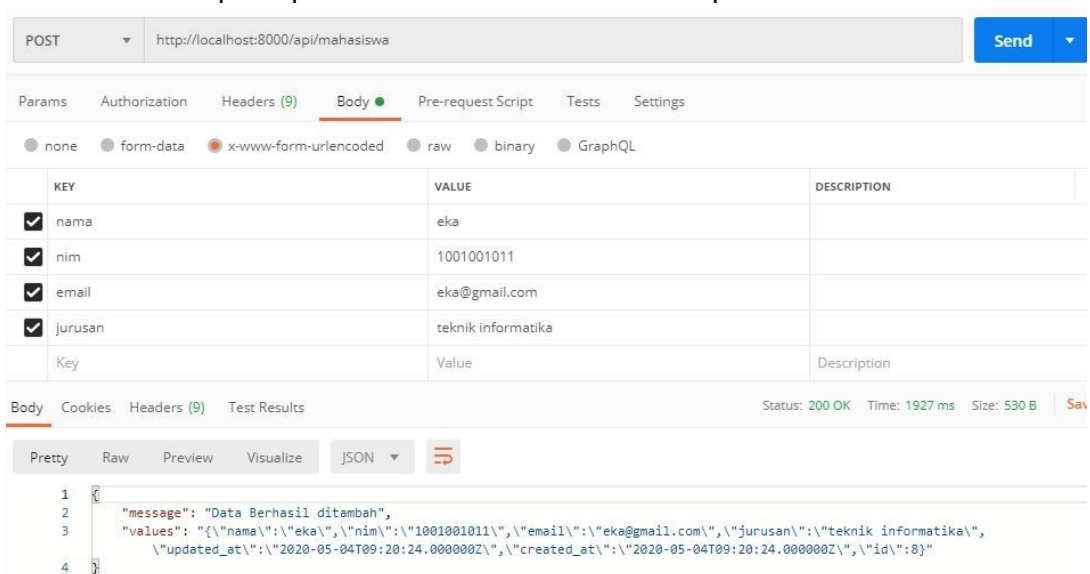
POST ▾ http://localhost:8000/api/mahasiswa

Send ▾

Params Authorization Headers (9) Body ● Pre-request Script Tests Settings

none form-data x-www-form-urlencoded raw binary GraphQL

| | KEY | VALUE | DESCRIPTION |
|---|---|---|---|
| ☑ | nama | eka | |
| ☑ | nim | 1001001011 | |
| ☑ | email | eka@gmail.com | |
| ☑ | jurusan | teknik informatika | |
| | Key | Value | Description |

Body Cookies Headers (9) Test Results

Status: 200 OK Time: 1927 ms Size: 530 B Sav

Pretty Raw Preview Visualize JSON ▾

1 {
2 "message": "Data Berhasil ditambah",
3 "values": "{\"nama\":\"eka\",\"nim\":\"1001001011\",\"email\":\"eka@gmail.com\",\"jurusan\":\"teknik informatika\",\"updated_at\":\"2020-05-04T09:20:24.000000Z\",\"created_at\":\"2020-05-04T09:20:24.000000Z\",\"id\":8}"
4 }